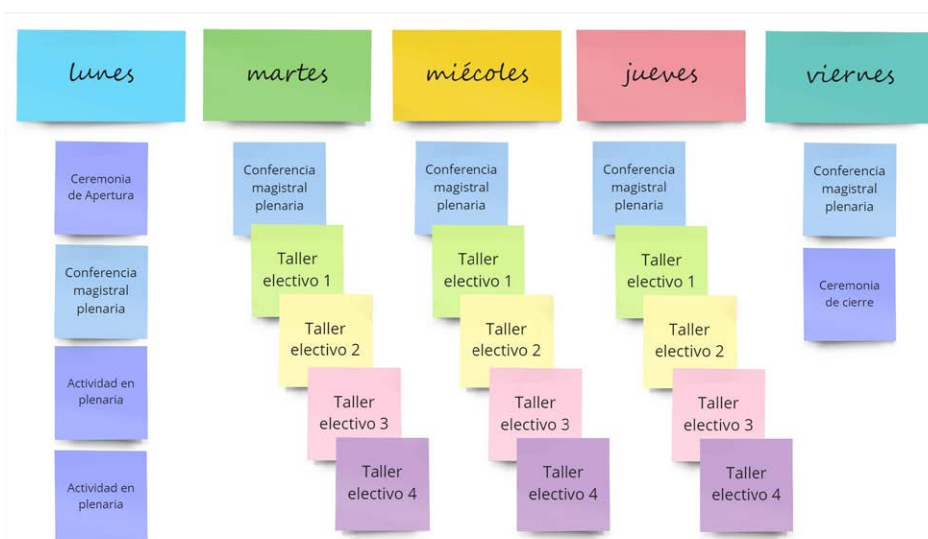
lunes

Ceremonia de Apertura

Conferencia magistral plenaria

Actividad en plenaria

Actividad en plenaria

martes

Conferencia magistral plenaria

Taller electivo 1

Taller electivo 2

Taller electivo 3

Taller electivo 4

miécoles

Conferencia magistral plenaria

Taller electivo 1

Taller electivo 2

Taller electivo 3

Taller electivo 4

jueves

Conferencia magistral plenaria

Taller electivo 1

Taller electivo 2

Taller electivo 3

Taller electivo 4

viernes

Conferencia magistral plenaria

Ceremonia de cierre